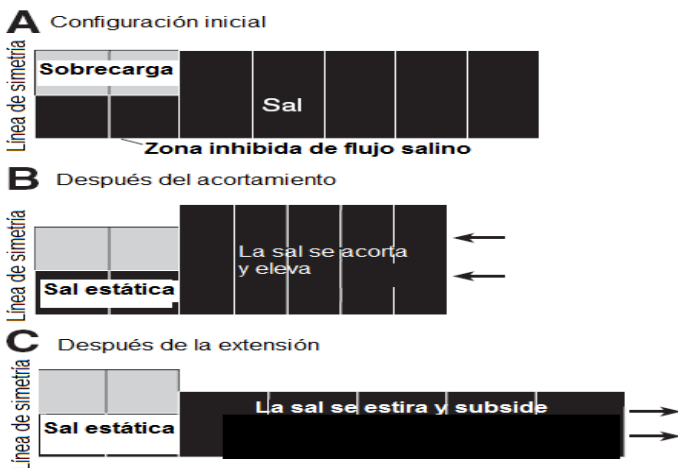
A Configuración inicial

Línea de simetría

Sobrecarga

Sal

Zona inhibida de flujo salino

B Después del acortamiento

Línea de simetría

La sal se acorta y eleva

Sal estática

C Después de la extensión

Línea de simetría

La sal se estira y subside

Sal estática